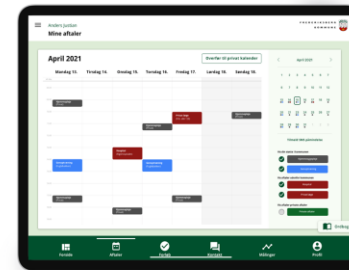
Anders Jordan
Mine aftaler

April 2021

Overfør til privat kalender

Mandag 12. | Tirsdag 13. | Onsdag 14. | Torsdag 15. | Fredag 17. | Lørdag 18. | Søndag 19.

April 2021

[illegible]

Forside | Aftaler | Fortsæt | Kontakt | Målinger | Profil